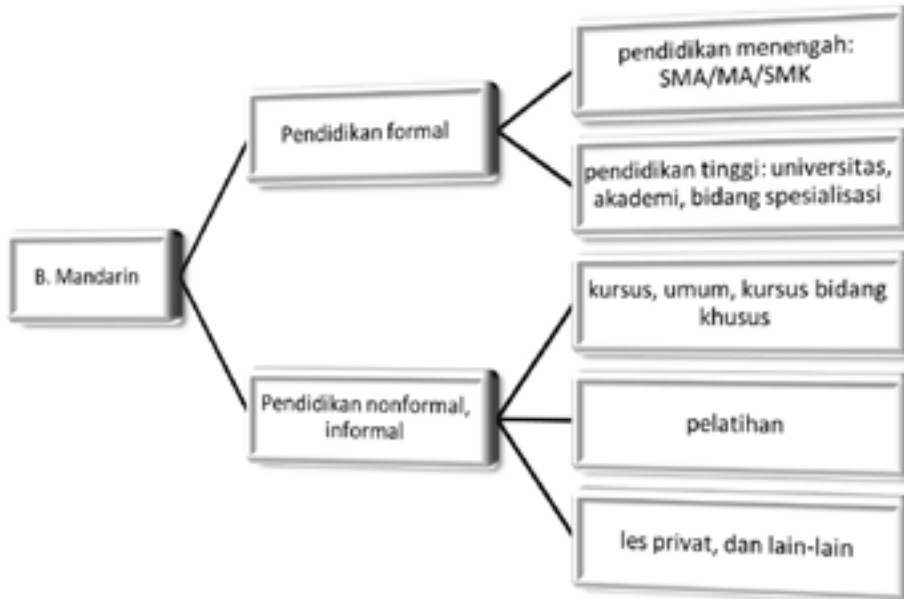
B. Mandarin

Pendidikan formal

pendidikan menengah: SMA/MA/SMK

pendidikan tinggi: universitas, akademi, bidang spesialisasi

Pendidikan nonformal, informal

kursus, umum, kursus bidang khusus

pelatihan

les privat, dan lain-lain